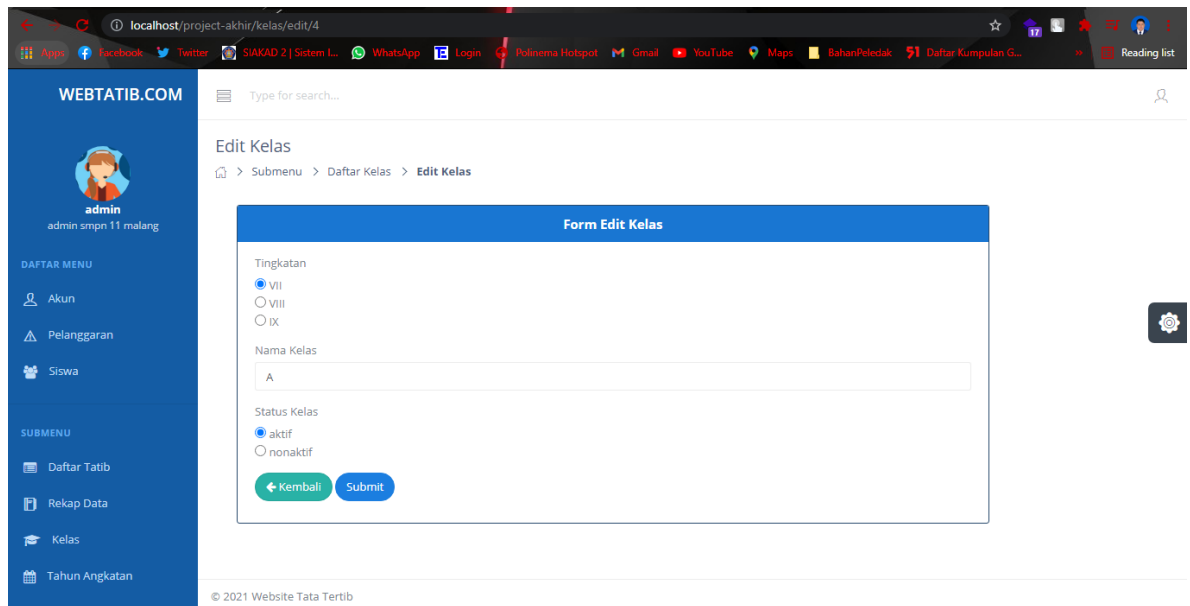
localhost/project-akhir/kelas/edit/4

Apps Facebook Twitter SIAKAD 2 | Sistem I... WhatsApp Login Polinema Hotspot Gmail YouTube Maps BahanPeledak Daftar Kumpulan G... » Reading list

WEBTATIB.COM

Type for search...

admin
admin smpn 11 malang

DAFTAR MENU

Akun

Pelanggaran

Siswa

SUBMENU

Daftar Tatib

Rekap Data

Kelas

Tahun Angkatan

Edit Kelas

> Submenu > Daftar Kelas > Edit Kelas

Form Edit Kelas

Tingkatan

VII
VIII
IX

Nama Kelas

A

Status Kelas

aktif
nonaktif

Kembali Submit

© 2021 Website Tata Tertib